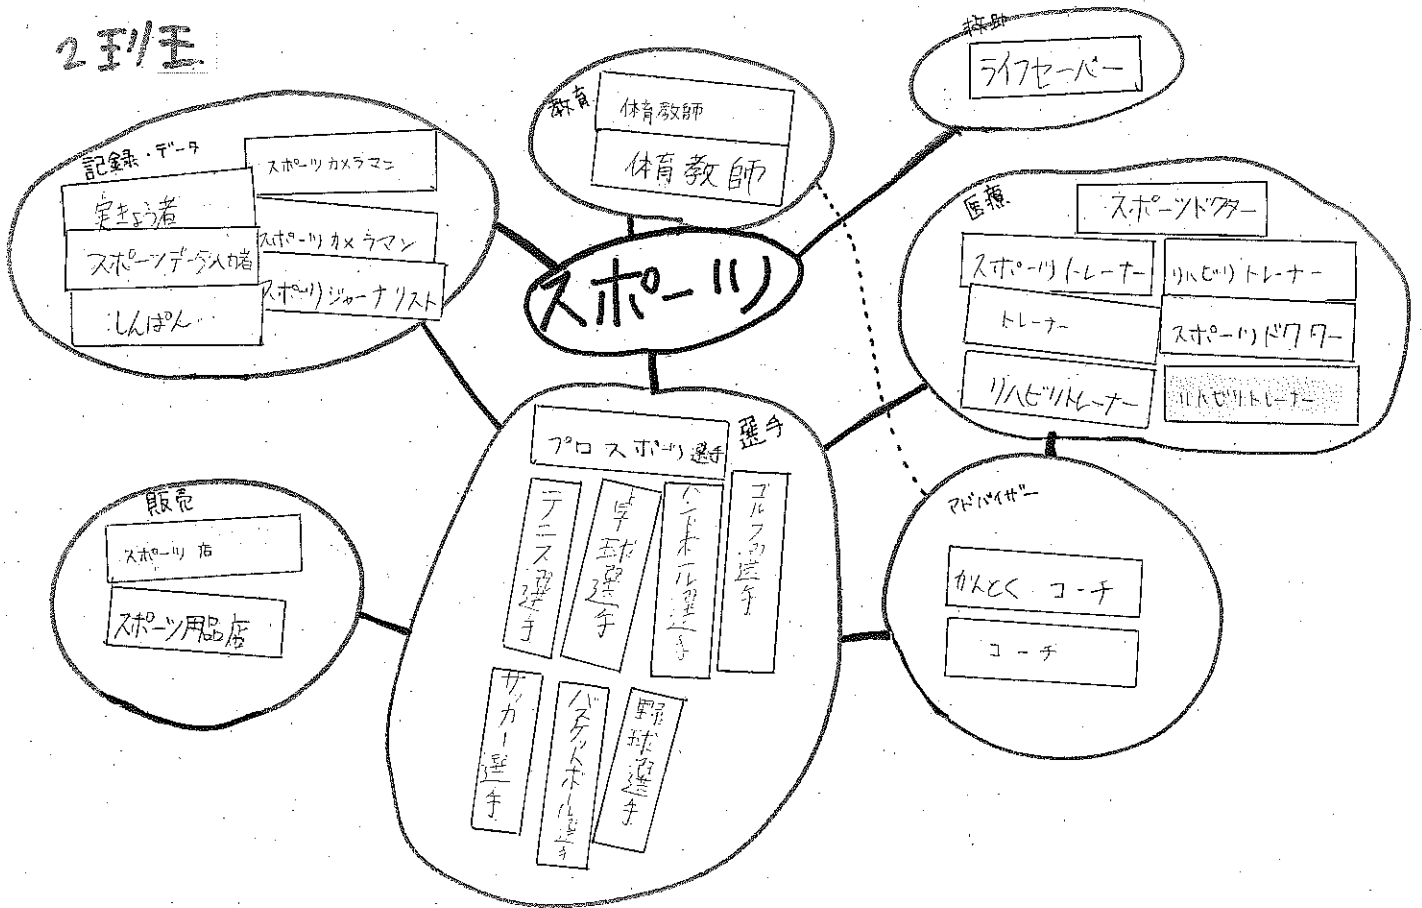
2班

スポーツ

記録・データ
実きょう者
スポーツデータ入力者
しんぱん
スポーツカメラマン
スポーツカメラマン
スポーツジャーナリスト

教育
体育教師
体育教師

救助
ライフセーバー

医療
スポーツドクター
スポーツトレーナー
リハビリトレーナー
トレーナー
スポーツドクター
リハビリトレーナー
リハビリトレーナー

選手
プロスポーツ選手
テニス選手
卓球選手
ハンドボール選手
ゴルフの選手
サッカー選手
バスケットボール選手
野球選手

販売
スポーツ店
スポーツ用品店

アドバイザー
かんとく コーチ
コーチ